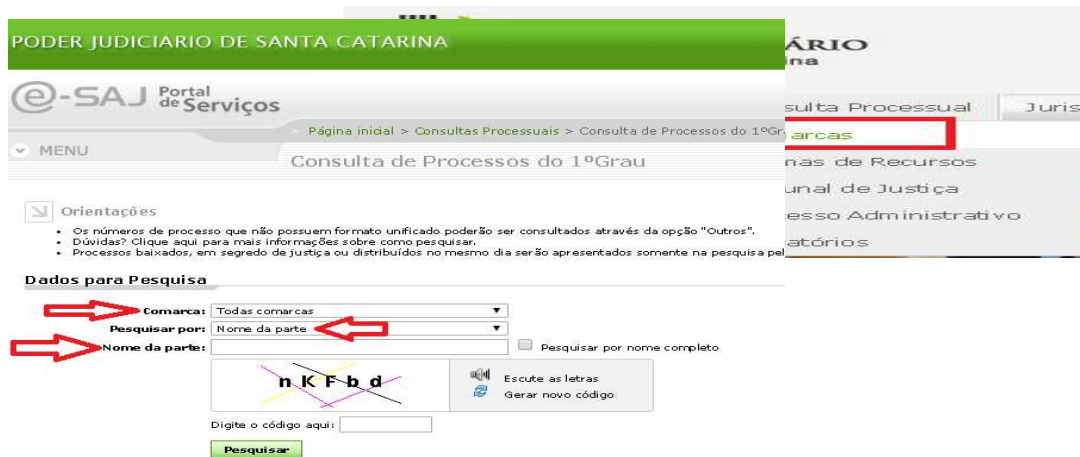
PODER JUDICIARIO DE SANTA CATARINA

e-SAJ Portal de Serviços

Página inicial > Consultas Processuais > Consulta de Processos do 1ºGr

MENU

Consulta de Processos do 1ºGrau

ÁRIO
ina

sulta Processual
Juris
arcas
nas de Recursos
unal de Justiça
esso Administrativo
atórios

Orientações

- Os números de processo que não possuem formato unificado poderão ser consultados através da opção "Outros".
- Dúvidas? Clique aqui para mais informações sobre como pesquisar.
- Processos baixados, em segredo de justiça ou distribuídos no mesmo dia serão apresentados somente na pesquisa pel

Dados para Pesquisa

Comarca: Todas comarcas

Pesquisar por: Nome da parte

Nome da parte:

Pesquisar por nome completo

nKFbd

Escute as letras
Gerar novo código

Digite o código aqui:

Pesquisar